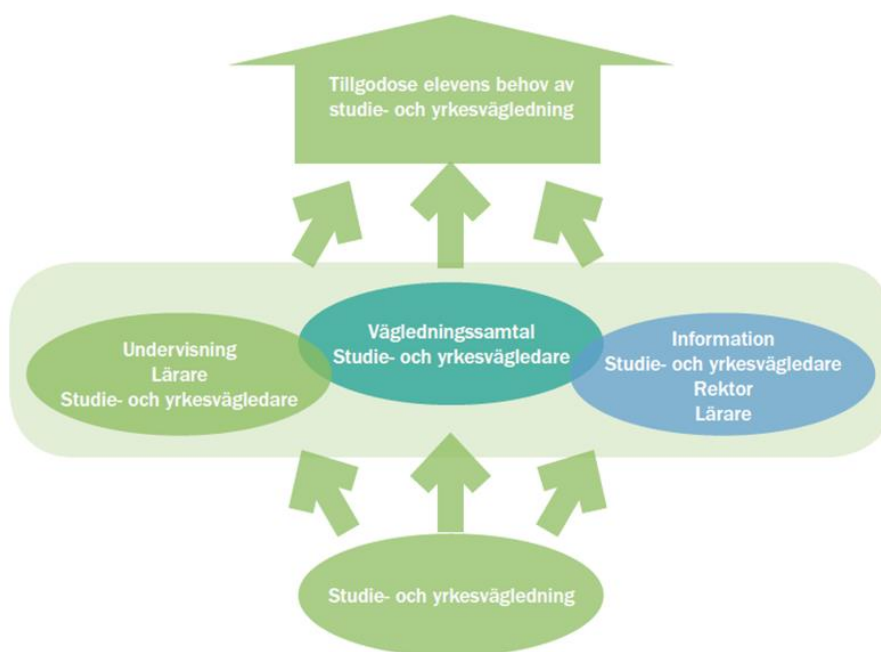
Tillgodose elevens behov av studie- och yrkesvägledning

Undervisning
Lärare
Studie- och yrkesvägledare

Vägledningssamtal
Studie- och yrkesvägledare

Information
Studie- och yrkesvägledare
Rektor
Lärare

Studie- och yrkesvägledning